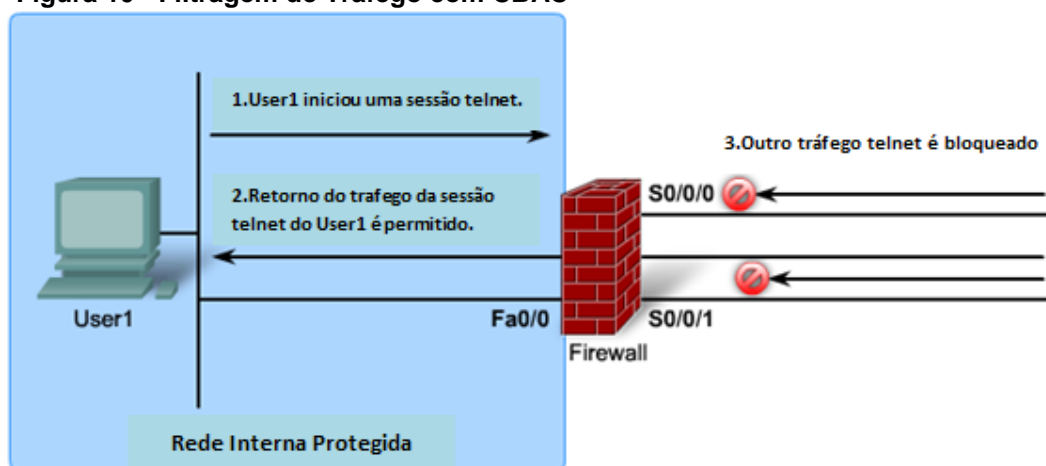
Figura 10 - Filtragem do Tráfego com CBAC

1.User1 iniciou uma sessão telnet.

2.Retorno do trafego da sessão telnet do User1 é permitido.

3.Outro tráfego telnet é bloqueado

S0/0/0

User1

Fa0/0

S0/0/1

Firewall

Rede Interna Protegida